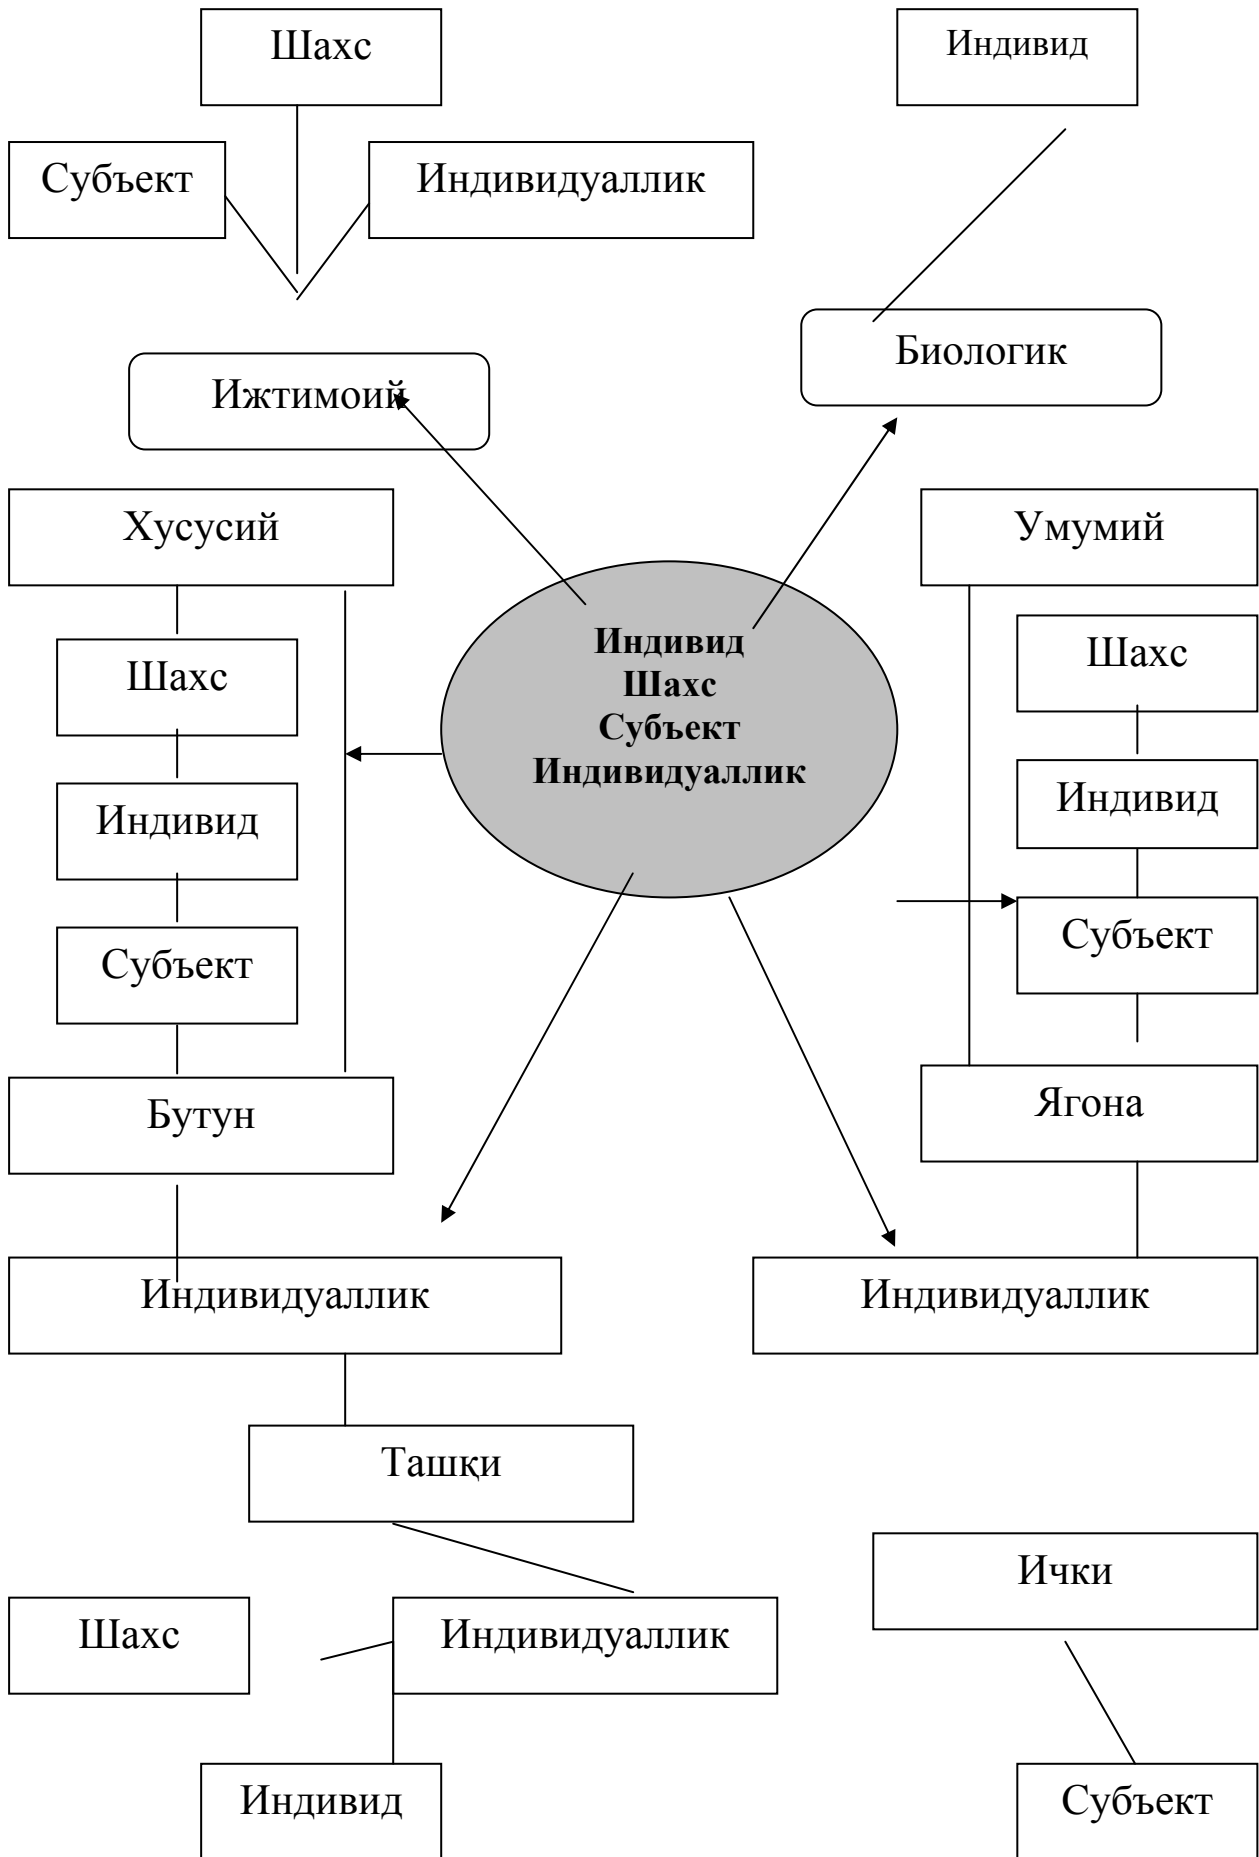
Шахс

Индивид

Субъект

Индивидуаллик

Биологик

Ижтимоий

Хусусий

Умумий

Индивид
Шахс
Субъект
Индивидуаллик

Шахс

Шахс

Индивид

Индивид

Субъект

Субъект

Бутун

Ягона

Индивидуаллик

Индивидуаллик

Ташқи

Ички

Шахс

Индивидуаллик

Индивид

Субъект